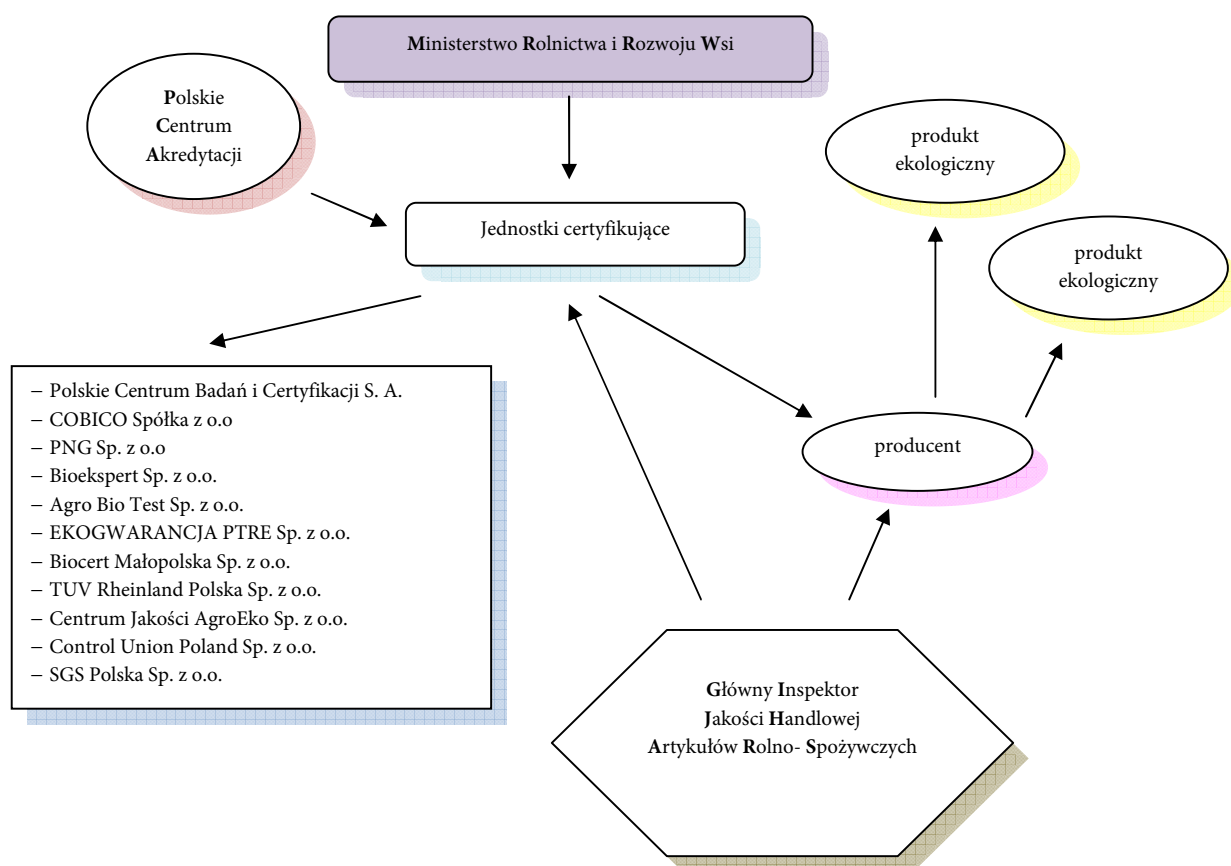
Ministerstwo Rolnictwa i Rozwoju Wsi

Polskie
Centrum
Akredytacji

produkt
ekologiczny

produkt
ekologiczny

Jednostki certyfikujące

– Polskie Centrum Badań i Certyfikacji S. A.
– COBICO Spółka z o.o
– PNG Sp. z o.o
– Bioekspert Sp. z o.o.
– Agro Bio Test Sp. z o.o.
– EKOGWARANCJA PTRE Sp. z o.o.
– Biocert Małopolska Sp. z o.o.
– TUV Rheinland Polska Sp. z o.o.
– Centrum Jakości AgroEko Sp. z o.o.
– Control Union Poland Sp. z o.o.
– SGS Polska Sp. z o.o.

producent

Główny Inspektor
Jakości Handlowej
Artykułów Rolno- Spożywczych